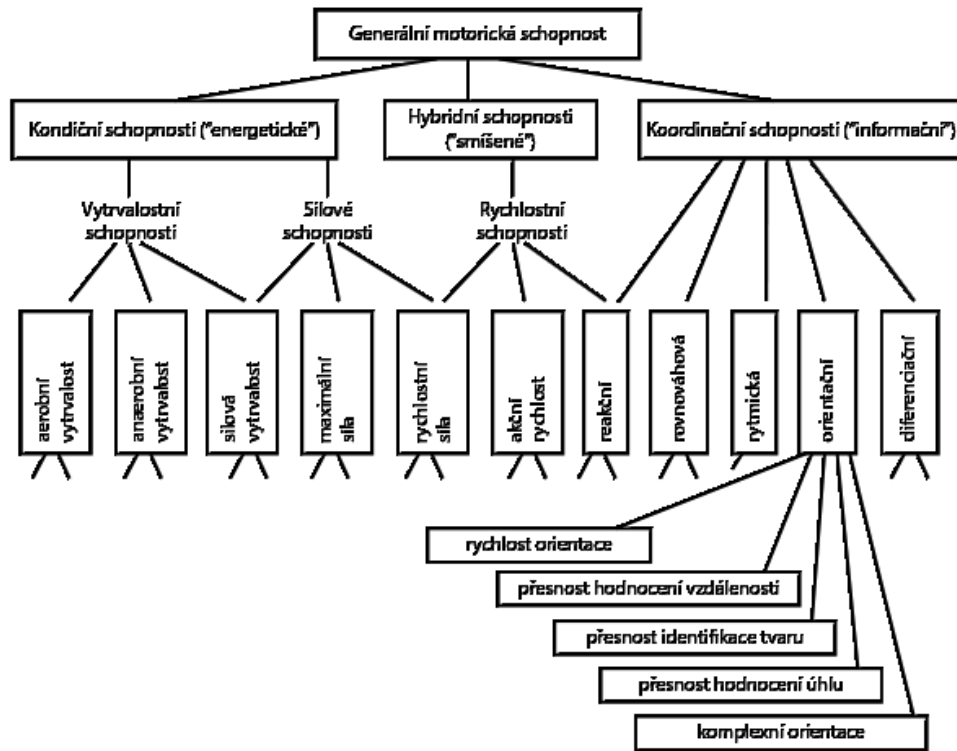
Generální motorická schopnost

Kondiční schopnosti ("energetické")

Hybridní schopnosti ("smíšené")

Koordinační schopnosti ("informační")

Vytrvalostní schopnosti

Silové schopnosti

Rychlostní schopnosti

aerobní vytrvalost

anaerobní vytrvalost

silová vytrvalost

maximální síla

rychlostní síla

akční rychlost

reakční

rovnováhová

rytmická

orientační

diferenciační

rychlost orientace

přesnost hodnocení vzdálenosti

přesnost identifikace tvaru

přesnost hodnocení úhlu

komplexní orientace